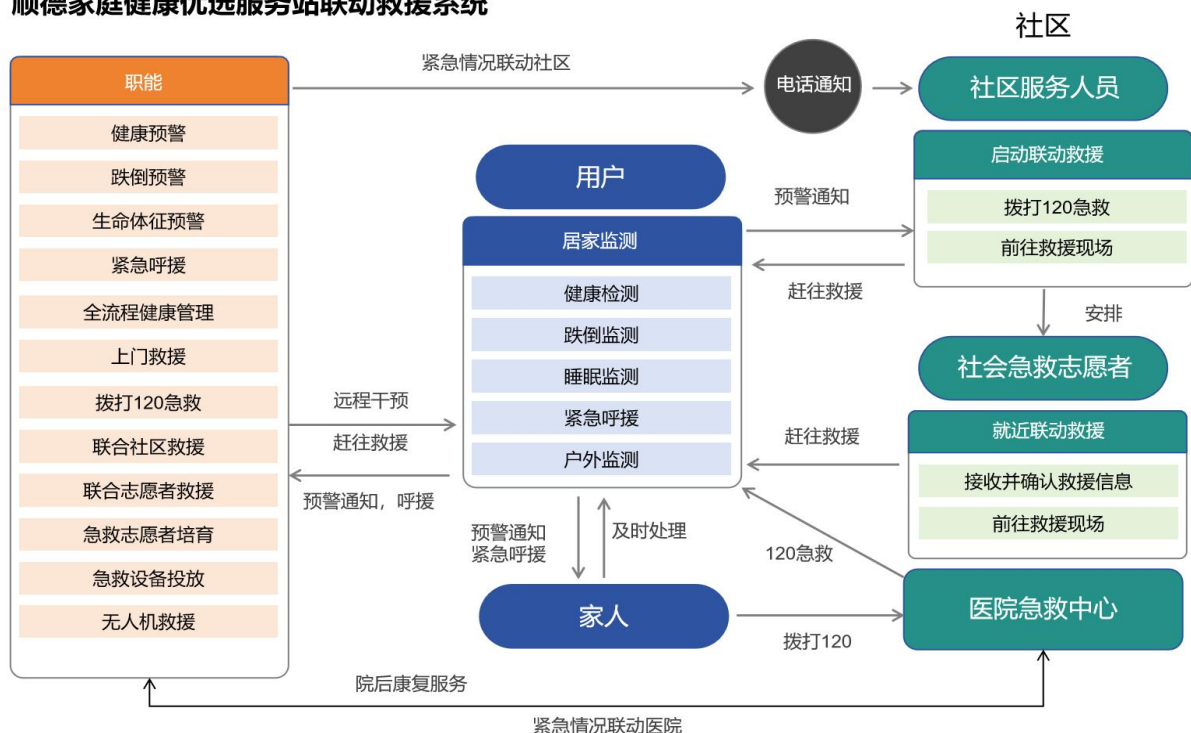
顺德家庭健康优选服务站联动救援系统

社区

职能
健康预警
跌倒预警
生命体征预警
紧急呼援
全流程健康管理
上门救援
拨打120急救
联合社区救援
联合志愿者救援
急救志愿者培育
急救设备投放
无人机救援

紧急情况联动社区
电话通知
社区服务人员
启动联动救援
拨打120急救
前往救援现场

用户
预警通知
居家监测
赶往救援
健康检测
跌倒监测
睡眠监测
紧急呼援
户外监测

安排
社会急救志愿者
远程干预
赶往救援
赶往救援
就近联动救援
接收并确认救援信息
前往救援现场
预警通知，呼援

预警通知
紧急呼援
及时处理
120急救
家人
医院急救中心
拨打120
院后康复服务
紧急情况联动医院